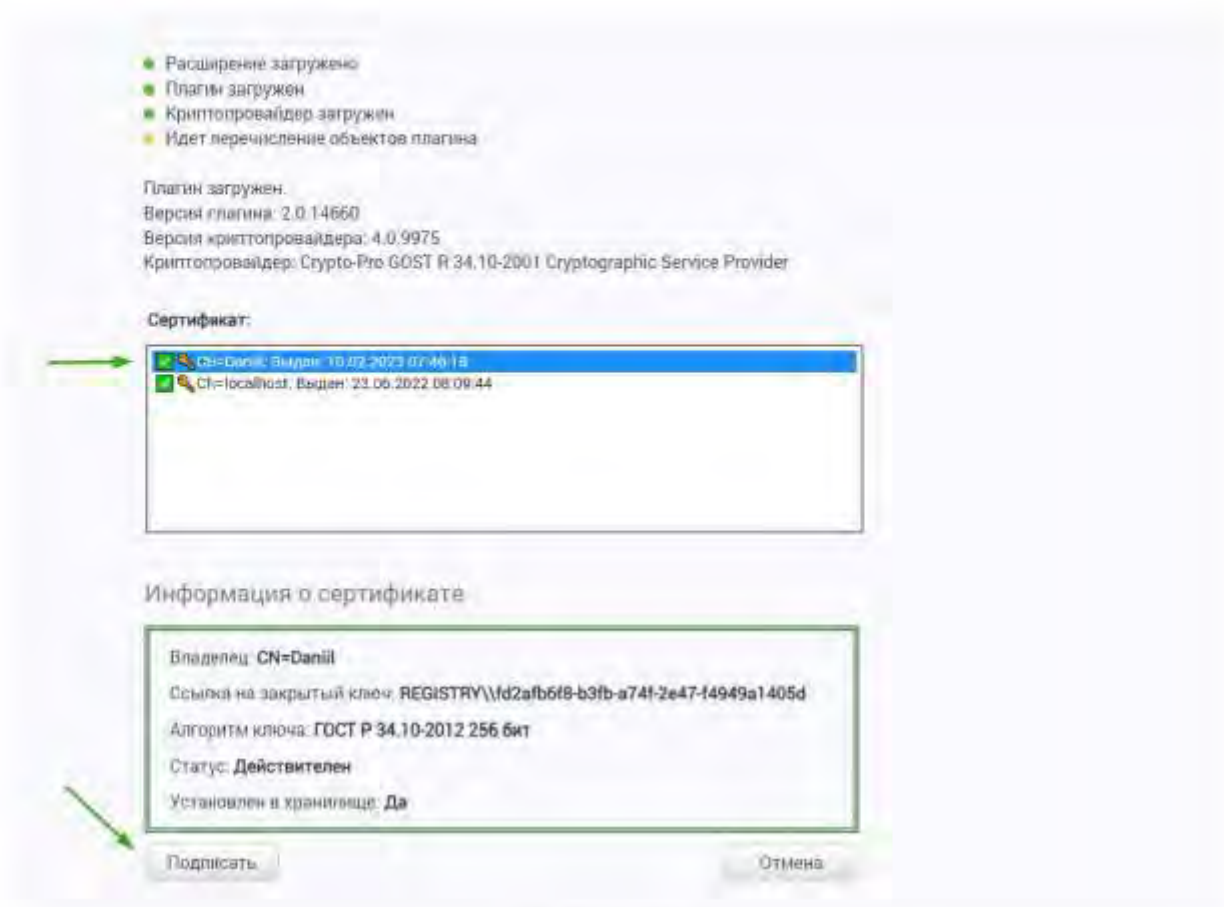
Расширение загружено
Плагин загружен
Криптопровайдер загружен
Идет перечисление объектов плагина

Плагин загружен.
Версия плагина: 2.0.14660
Версия криптопровайдера: 4.0.9975
Криптопровайдер: Crypto-Pro GOST R 34.10-2001 Cryptographic Service Provider

Сертификат:

CN=Daniil; Выдан: 10.02.2023 07:46:18
CN=localhost; Выдан: 23.06.2022 08:09:44

Информация о сертификате

Владелец: CN=Daniil

Ссылка на закрытый ключ: REGISTRY\\fd2afb6f8-b3fb-a74f-2e47-f4949a1405d

Алгоритм ключа: ГОСТ Р 34.10-2012 256 бит

Статус: Действителен

Установлен в хранилище: Да

Подписать

Отмена